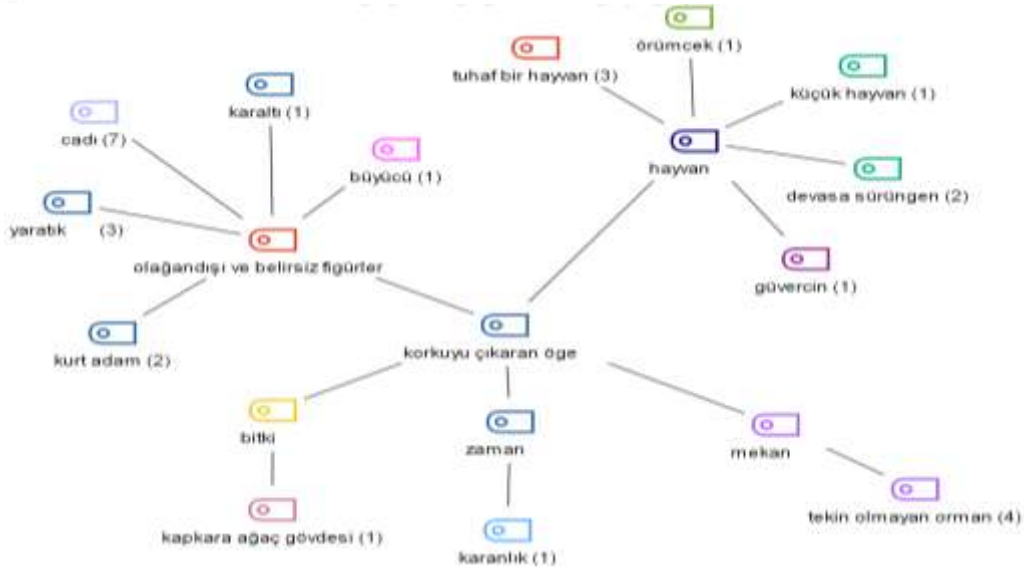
örümcek (1)

tuhaf bir hayvan (3)

küçük hayvan (1)

hayvan

devasa sürüngen (2)

güvercin (1)

karaltı (1)

cadı (7)

büyücü (1)

yaratık (3)

olağandışı ve belirsiz figürler

kurt adam (2)

korkuyu çıkaran öge

bitki

zaman

mekan

kapkara ağaç gövdesi (1)

karanlık (1)

tekin olmayan orman (4)